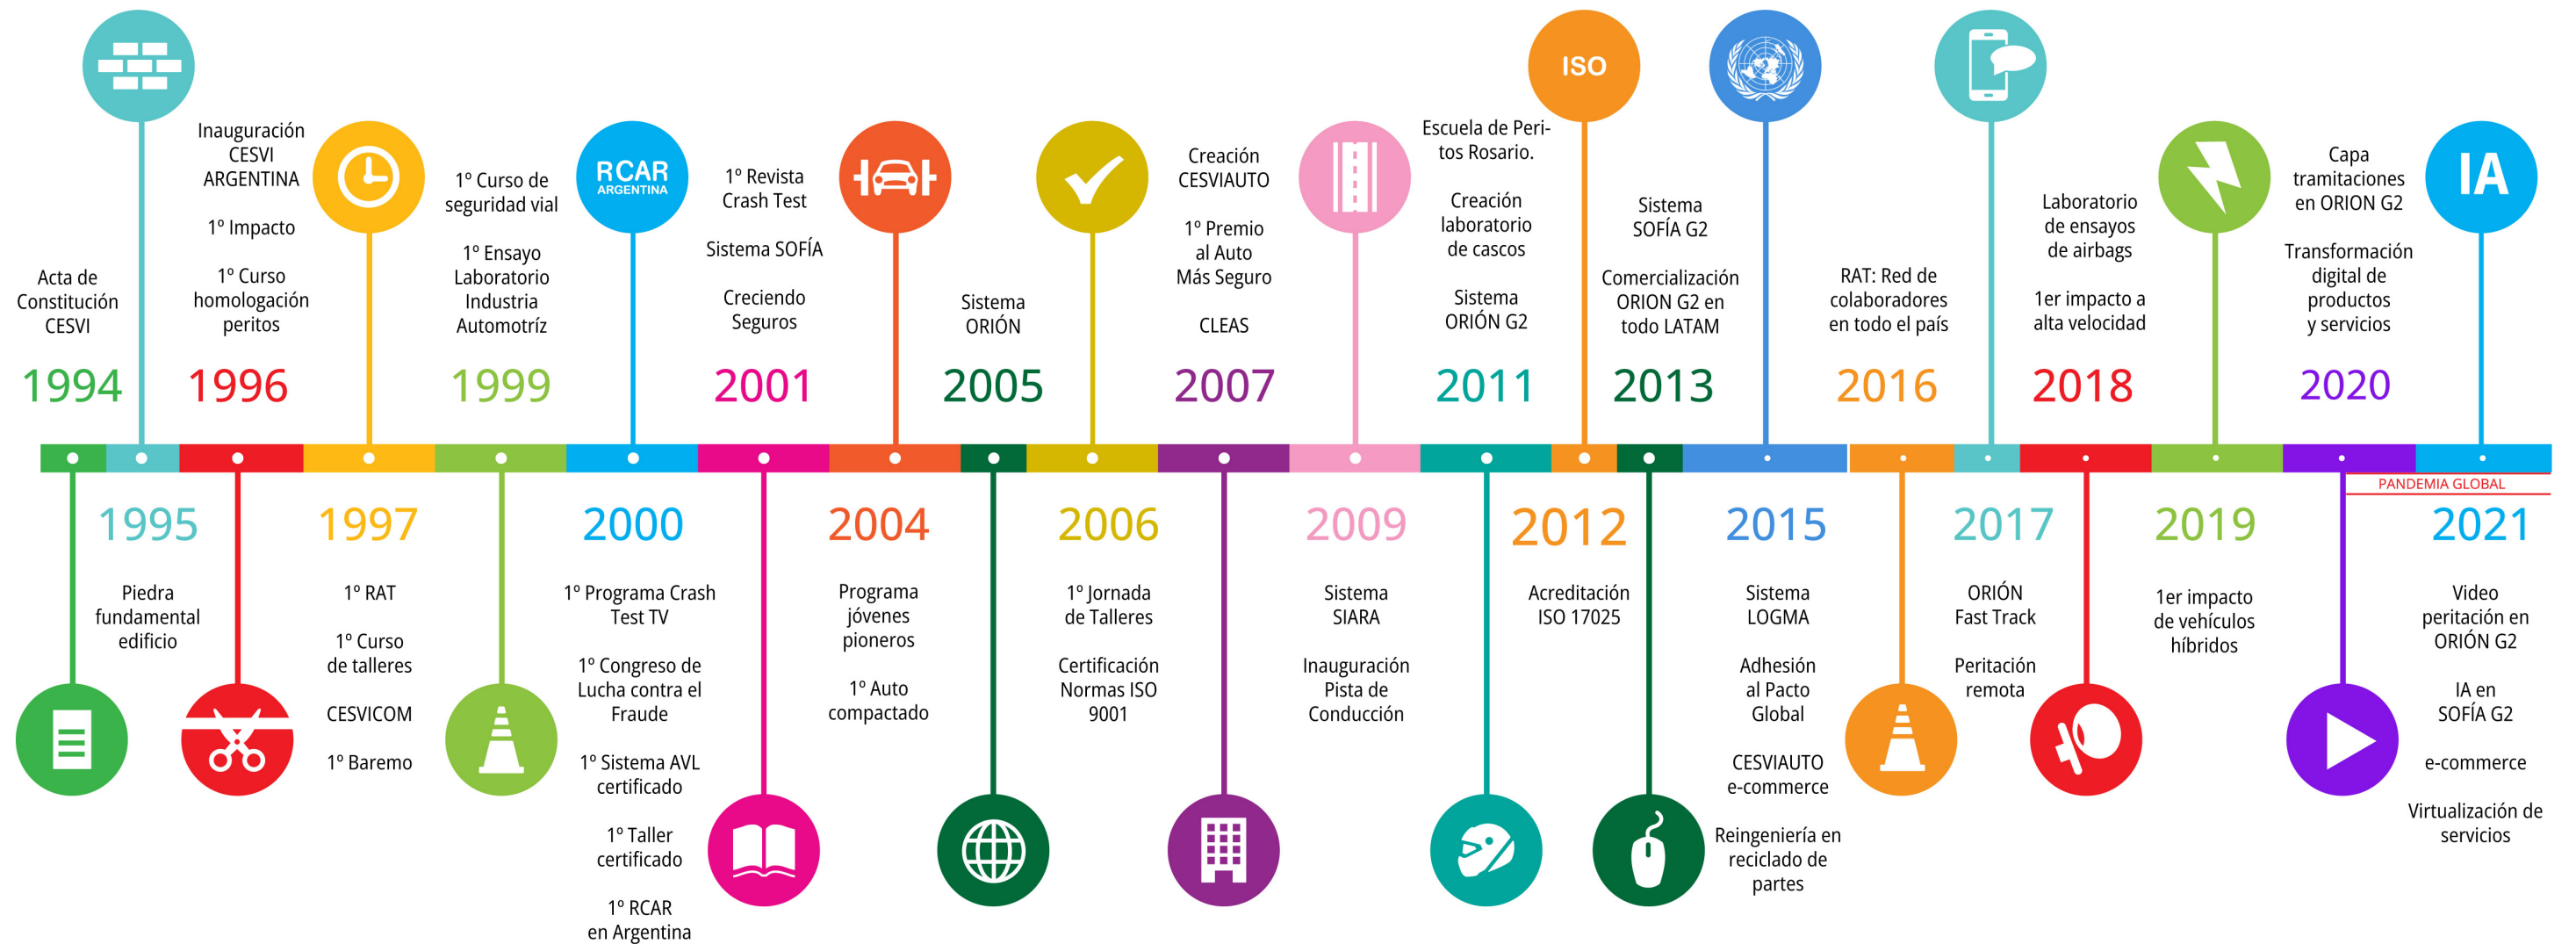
Acta de Constitución CESVI

1994

Inauguración CESVI ARGENTINA

1º Impacto

1º Curso homologación peritos

1996

1º Curso de seguridad vial

1º Ensayo Laboratorio Industria Automotríz

1999

RCAR ARGENTINA

1º Revista Crash Test

Sistema SOFÍA

Creciendo Seguros

2001

Sistema ORIÓN

2005

Creación CESVIAUTO

1º Premio al Auto Más Seguro

CLEAS

2007

Escuela de Peritos Rosario.

Creación laboratorio de cascos

Sistema ORIÓN G2

2011

ISO

Sistema SOFÍA G2

Comercialización ORION G2 en todo LATAM

2013

RAT: Red de colaboradores en todo el país

2016

Laboratorio de ensayos de airbags

1er impacto a alta velocidad

2018

Capa tramitaciones en ORION G2

Transformación digital de productos y servicios

2020

IA

1995

Piedra fundamental edificio

1997

1º RAT

1º Curso de talleres

CESVICOM

1º Baremo

2000

1º Programa Crash Test TV

1º Congreso de Lucha contra el Fraude

1º Sistema AVL certificado

1º Taller certificado

1º RCAR en Argentina

2004

Programa jóvenes pioneros

1º Auto compactado

2006

1º Jornada de Talleres

Certificación Normas ISO 9001

2009

Sistema SIARA

Inauguración Pista de Conducción

2012

Acreditación ISO 17025

2015

Sistema LOGMA

Adhesión al Pacto Global

CESVIAUTO e-commerce

Reingeniería en reciclado de partes

2017

ORIÓN Fast Track

Peritación remota

2019

1er impacto de vehículos híbridos

PANDEMIA GLOBAL

2021

Video peritación en ORIÓN G2

IA en SOFÍA G2

e-commerce

Virtualización de servicios